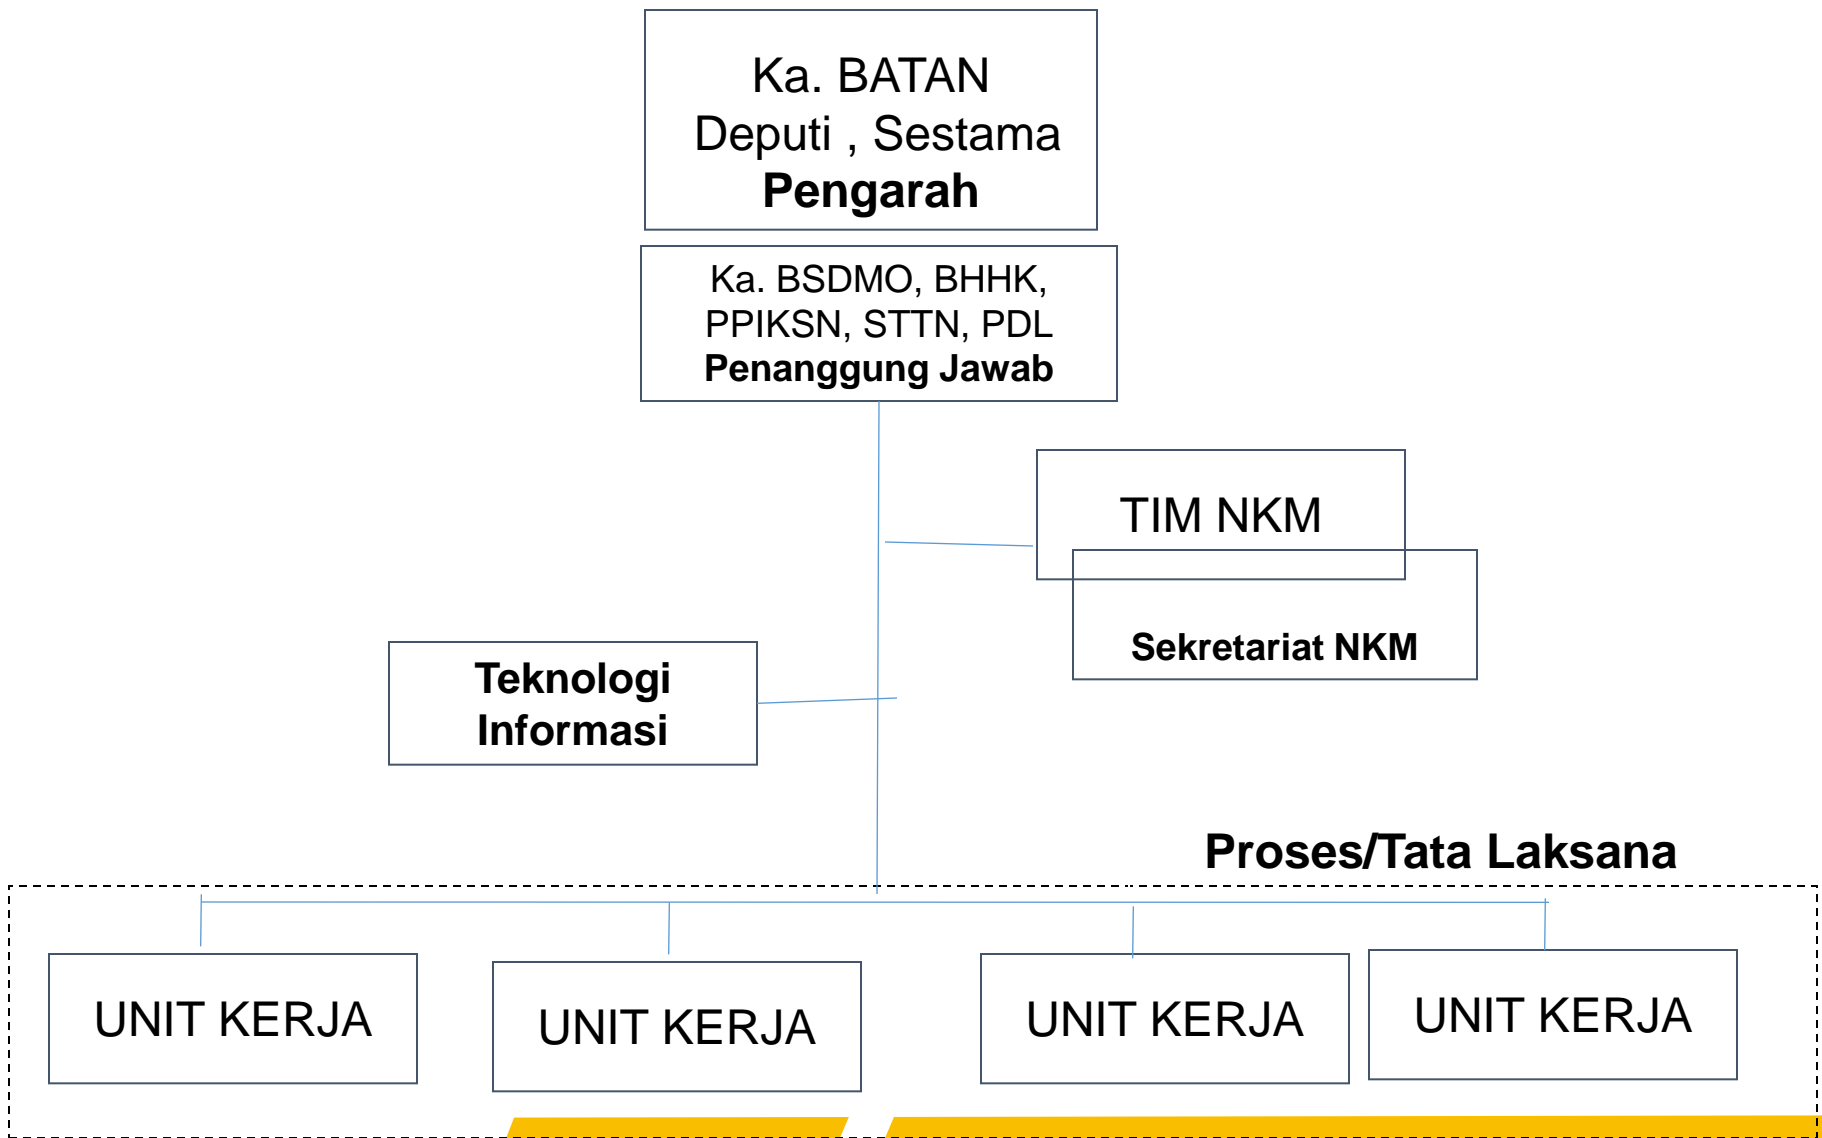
Ka. BATAN
Deputi , Sestama
**Pengarah**

Ka. BSDMO, BHHK, PPIKSN, STTN, PDL
**Penanggung Jawab**

TIM NKM

**Sekretariat NKM**

**Teknologi Informasi**

**Proses/Tata Laksana**

UNIT KERJA

UNIT KERJA

UNIT KERJA

UNIT KERJA